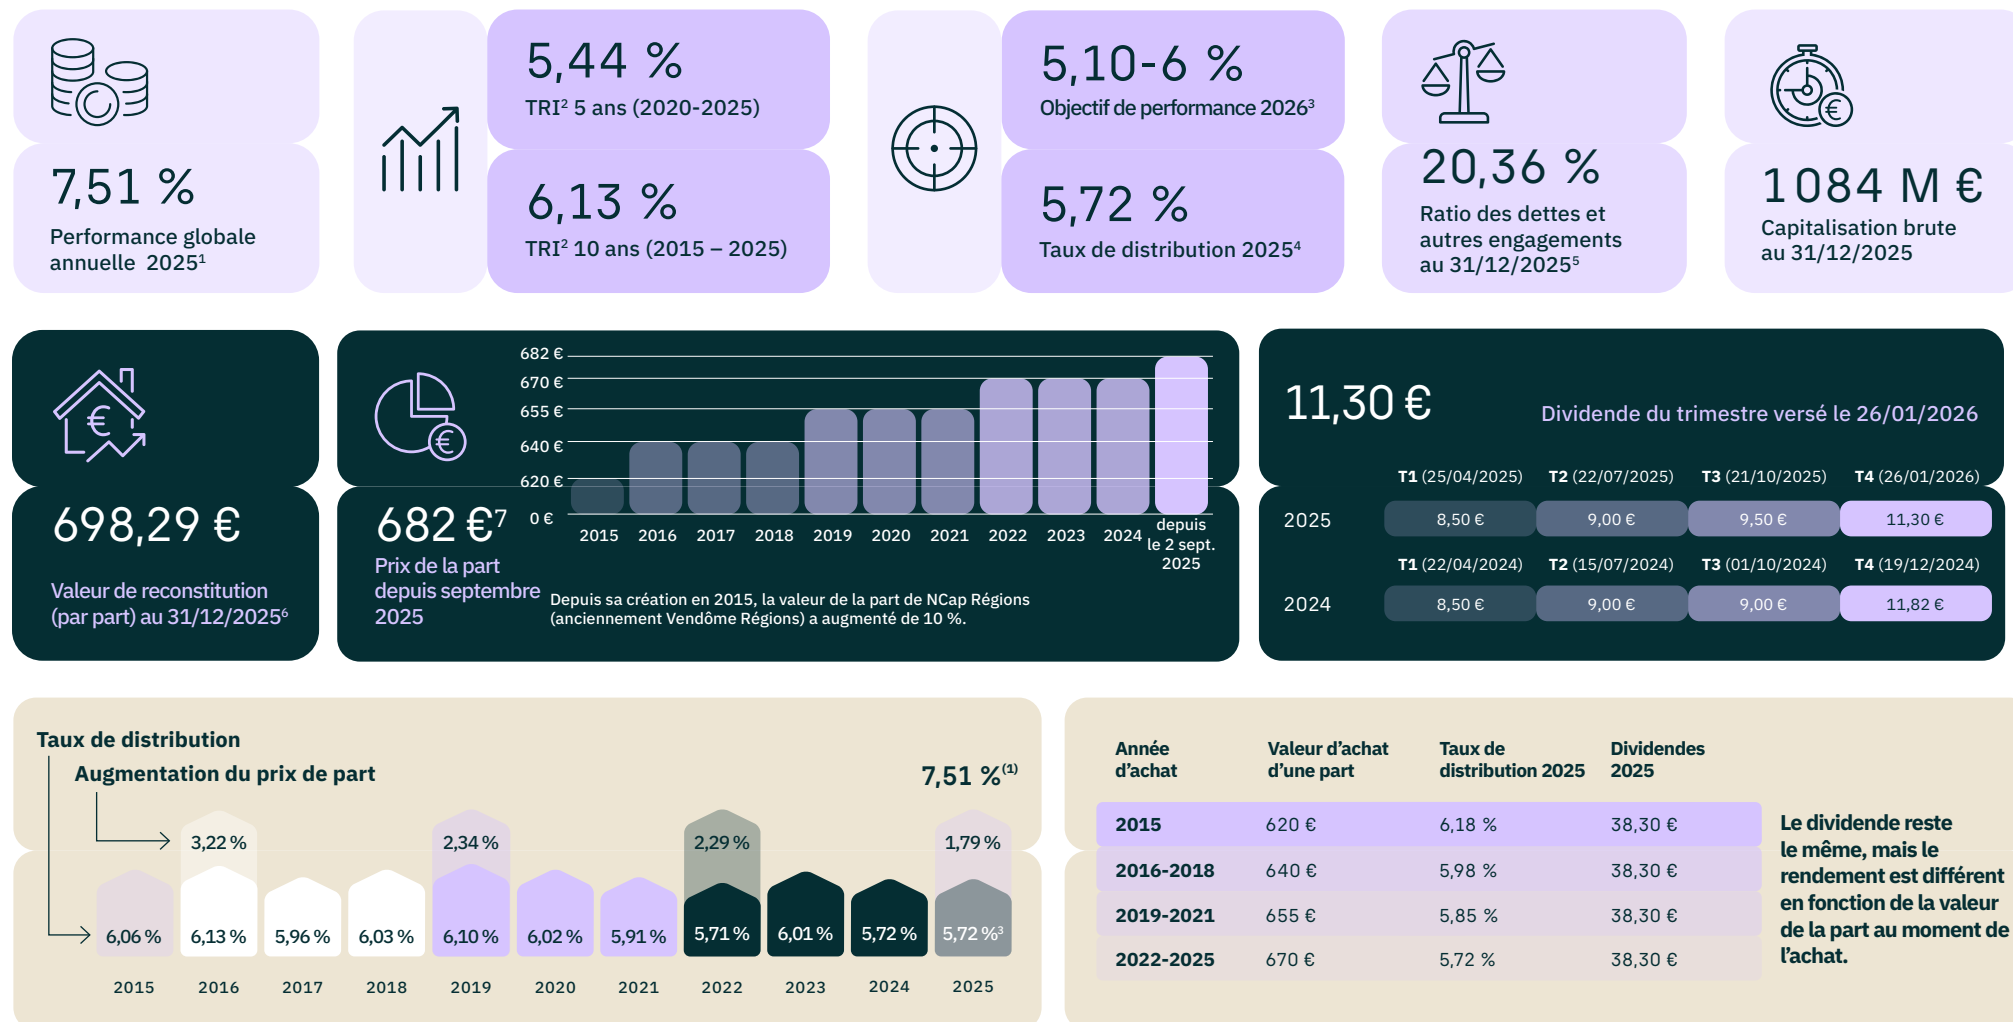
7,51 %
Performance globale annuelle 2025¹

5,44 %
TRI² 5 ans (2020-2025)

6,13 %
TRI² 10 ans (2015 – 2025)

5,10-6 %
Objectif de performance 2026³

5,72 %
Taux de distribution 2025⁴

20,36 %
Ratio des dettes et autres engagements au 31/12/2025⁵

1 084 M €
Capitalisation brute au 31/12/2025

698,29 €
Valeur de reconstitution (par part) au 31/12/2025⁶

682 €⁷
Prix de la part depuis septembre 2025

682 €
670 €
655 €
640 €
620 €
0 €
2015 2016 2017 2018 2019 2020 2021 2022 2023 2024 depuis le 2 sept. 2025

Depuis sa création en 2015, la valeur de la part de NCap Régions (anciennement Vendôme Régions) a augmenté de 10 %.

11,30 €
Dividende du trimestre versé le 26/01/2026

| | T1 (25/04/2025) | T2 (22/07/2025) | T3 (21/10/2025) | T4 (26/01/2026) |
|---|---|---|---|---|
| 2025 | 8,50 € | 9,00 € | 9,50 € | 11,30 € |

| | T1 (22/04/2024) | T2 (15/07/2024) | T3 (01/10/2024) | T4 (19/12/2024) |
|---|---|---|---|---|
| 2024 | 8,50 € | 9,00 € | 9,00 € | 11,82 € |

Taux de distribution
Augmentation du prix de part
7,51 %⁽¹⁾
3,22 % 2,34 % 2,29 % 1,79 %
6,06 % 6,13 % 5,96 % 6,03 % 6,10 % 6,02 % 5,91 % 5,71 % 6,01 % 5,72 % 5,72 %³
2015 2016 2017 2018 2019 2020 2021 2022 2023 2024 2025

| Année d'achat | Valeur d'achat d'une part | Taux de distribution 2025 | Dividendes 2025 |
|---|---|---|---|
| 2015 | 620 € | 6,18 % | 38,30 € |
| 2016-2018 | 640 € | 5,98 % | 38,30 € |
| 2019-2021 | 655 € | 5,85 % | 38,30 € |
| 2022-2025 | 670 € | 5,72 % | 38,30 € |

Le dividende reste le même, mais le rendement est différent en fonction de la valeur de la part au moment de l'achat.